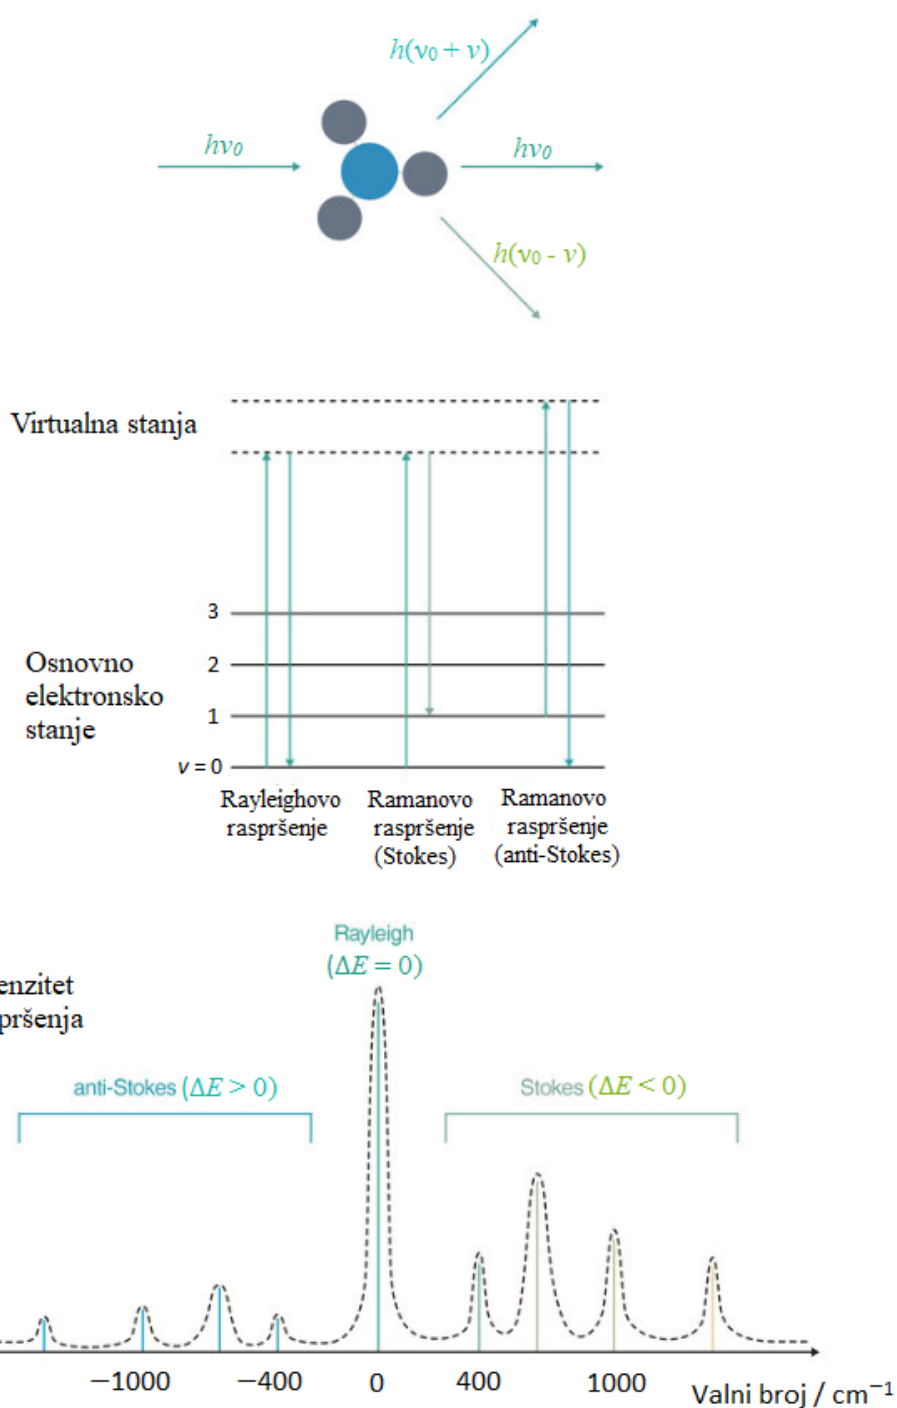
$h(\nu_0 + \nu)$

$h\nu_0$

$h\nu_0$

$h(\nu_0 - \nu)$

Virtualna stanja

3

2

1

$v = 0$

Osnovno elektronsko stanje

Rayleighovo raspršenje

Ramanovo raspršenje (Stokes)

Ramanovo raspršenje (anti-Stokes)

Rayleigh ($\Delta E = 0$)

enzitet pršenja

anti-Stokes ($\Delta E > 0$)

Stokes ($\Delta E < 0$)

−1000

−400

0

400

1000

Valni broj / cm$^{-1}$